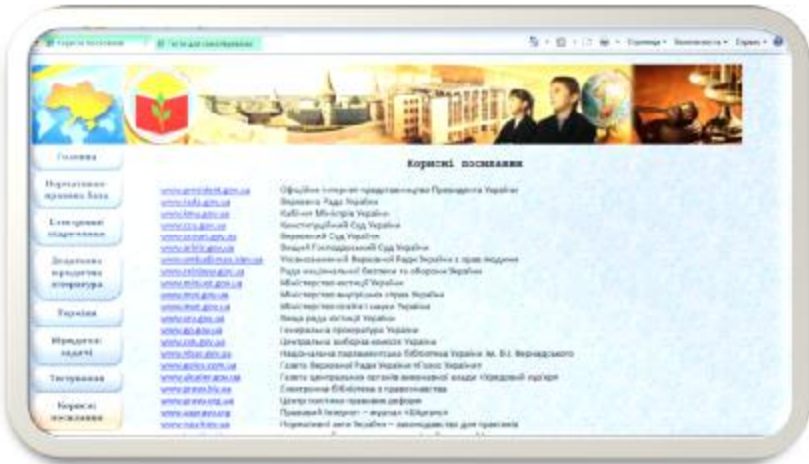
Корисні посилання

Головна

Нормативно-правова база

Електронні підручники

Додаткова юридична література

Україна

Юридичні задачі

Тестування

Корисні посилання

| | |
|---|---|
| www.president.gov.ua | Офіційне інтернет-представництво Президента України |
| www.rada.gov.ua | Верховна Рада України |
| www.kmu.gov.ua | Кабінет Міністрів України |
| www.ccu.gov.ua | Конституційний Суд України |
| www.scourt.gov.ua | Верховний Суд України |
| www.arbitr.gov.ua | Вищий Господарський Суд України |
| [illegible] | Уповноважений Верховної Ради України з прав людини |
| www.rnbo.gov.ua | Рада національної безпеки і оборони України |
| www.minjust.gov.ua | Міністерство юстиції України |
| www.mvs.gov.ua | Міністерство внутрішніх справ України |
| www.mon.gov.ua | Міністерство освіти і науки України |
| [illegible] | Вища рада юстиції України |
| www.gp.gov.ua | Генеральна прокуратура України |
| www.cvk.gov.ua | Центральна виборча комісія України |
| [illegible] | Національна парламентська бібліотека України ім. В.І. Вернадського |
| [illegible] | Газета Верховної Ради України «Голос України» |
| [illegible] | Газета центральних органів виконавчої влади «Урядовий кур'єр» |
| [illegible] | Електронна бібліотека з правознавства |
| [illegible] | Центр політико-правових реформ |
| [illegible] | Правовий Інтернет – журнал «Юрист» |
| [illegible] | Нормативні акти України – законодавство для практиків |